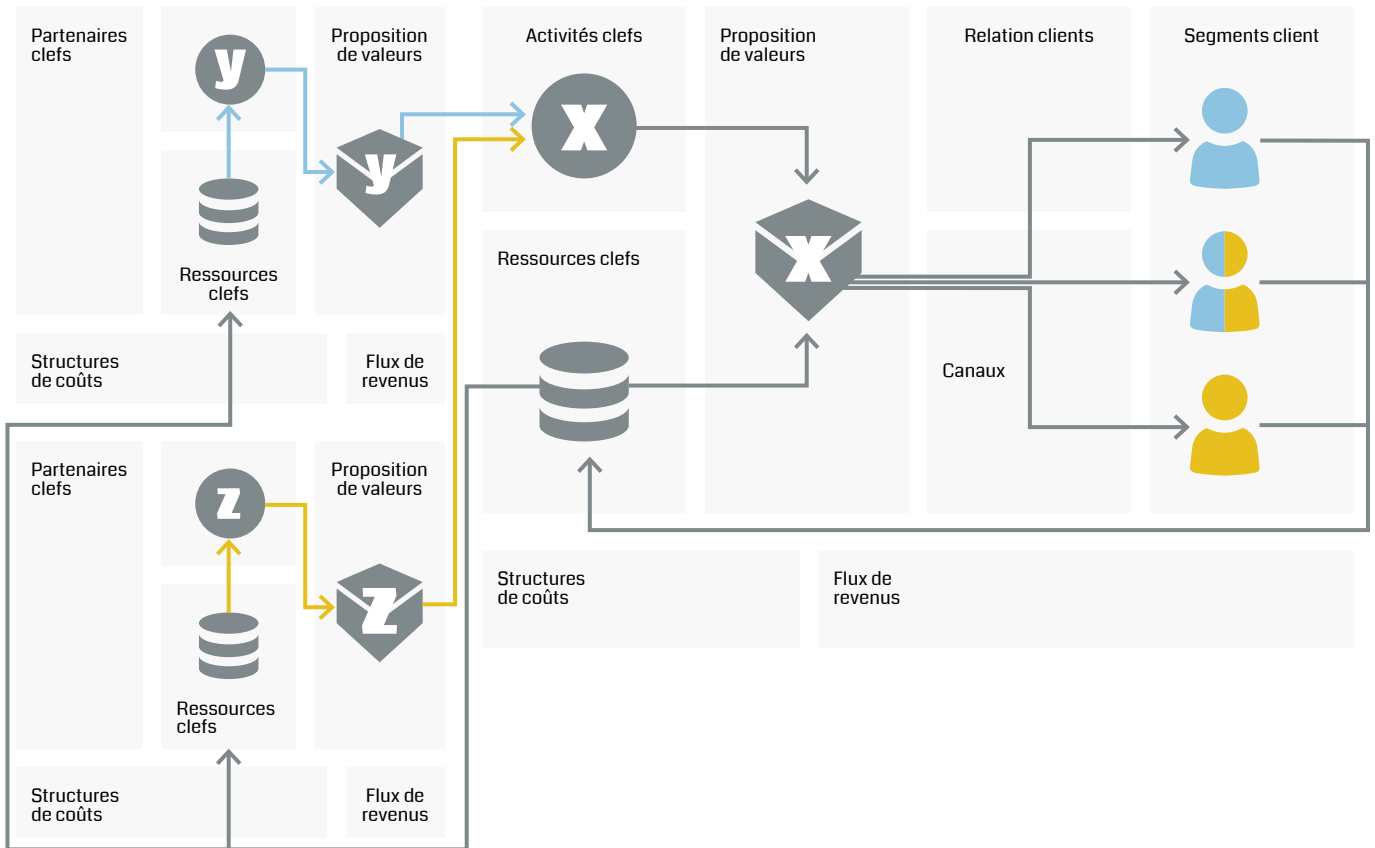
Partenaires clefs

y

Proposition de valeurs

y

Ressources clefs

Structures de coûts

Flux de revenus

Partenaires clefs

z

Proposition de valeurs

z

Ressources clefs

Structures de coûts

Flux de revenus

Activités clefs

x

Ressources clefs

Proposition de valeurs

x

Relation clients

Canaux

Segments client

Structures de coûts

Flux de revenus